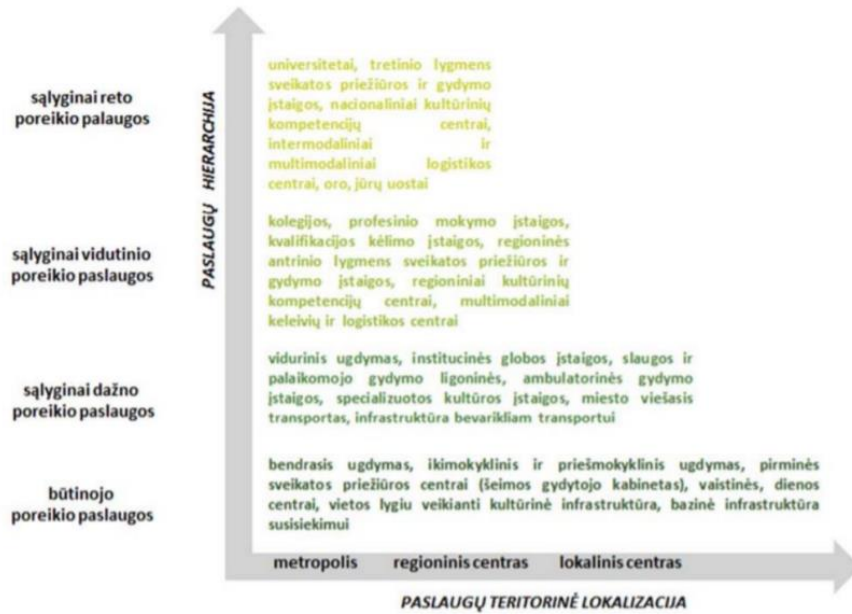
sąlyginai reto poreikio palaugos

sąlyginai vidutinio poreikio paslaugos

sąlyginai dažno poreikio paslaugos

būtinojo poreikio paslaugos

PASLAUGŲ HIERARCHIJA

universitetai, tretinio lygmens sveikatos priežiūros ir gydymo įstaigos, nacionaliniai kultūrinių kompetencijų centrai, intermodaliniai ir multimodaliniai logistikos centrai, oro, jūrų uostai

kolegijos, profesinio mokymo įstaigos, kvalifikacijos kėlimo įstaigos, regioninės antrinio lygmens sveikatos priežiūros ir gydymo įstaigos, regioniniai kultūrinių kompetencijų centrai, multimodaliniai keleivių ir logistikos centrai

vidurinis ugdymas, institucinės globos įstaigos, slaugos ir palaikomojo gydymo ligoninės, ambulatorinės gydymo įstaigos, specializuotos kultūros įstaigos, miesto viešasis transportas, infrastruktūra bevarikliam transportui

bendrasis ugdymas, ikimokyklinis ir priešmokyklinis ugdymas, pirminės sveikatos priežiūros centrai (šeimos gydytojo kabinetas), vaistinės, dienos centrai, vietos lygiu veikianti kultūrinė infrastruktūra, bazinė infrastruktūra susisiekimui

metropolis regioninis centras lokalinis centras

PASLAUGŲ TERITORINĖ LOKALIZACIJA